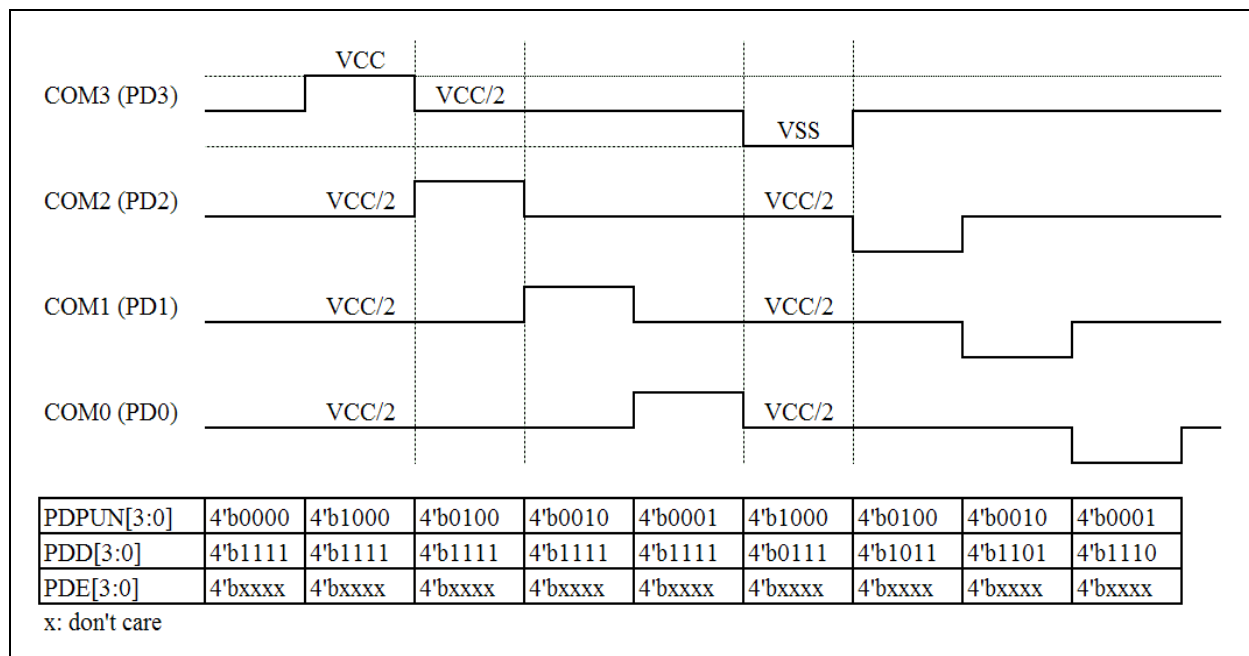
VCC
COM3 (PD3)
VCC/2
VSS

COM2 (PD2)
VCC/2
VCC/2

COM1 (PD1)
VCC/2
VCC/2

COM0 (PD0)
VCC/2
VCC/2

| PDPUN[3:0] | 4'b0000 | 4'b1000 | 4'b0100 | 4'b0010 | 4'b0001 | 4'b1000 | 4'b0100 | 4'b0010 | 4'b0001 |
|---|---|---|---|---|---|---|---|---|---|
| PDD[3:0] | 4'b1111 | 4'b1111 | 4'b1111 | 4'b1111 | 4'b1111 | 4'b0111 | 4'b1011 | 4'b1101 | 4'b1110 |
| PDE[3:0] | 4'bxxxx | 4'bxxxx | 4'bxxxx | 4'bxxxx | 4'bxxxx | 4'bxxxx | 4'bxxxx | 4'bxxxx | 4'bxxxx |

x: don't care